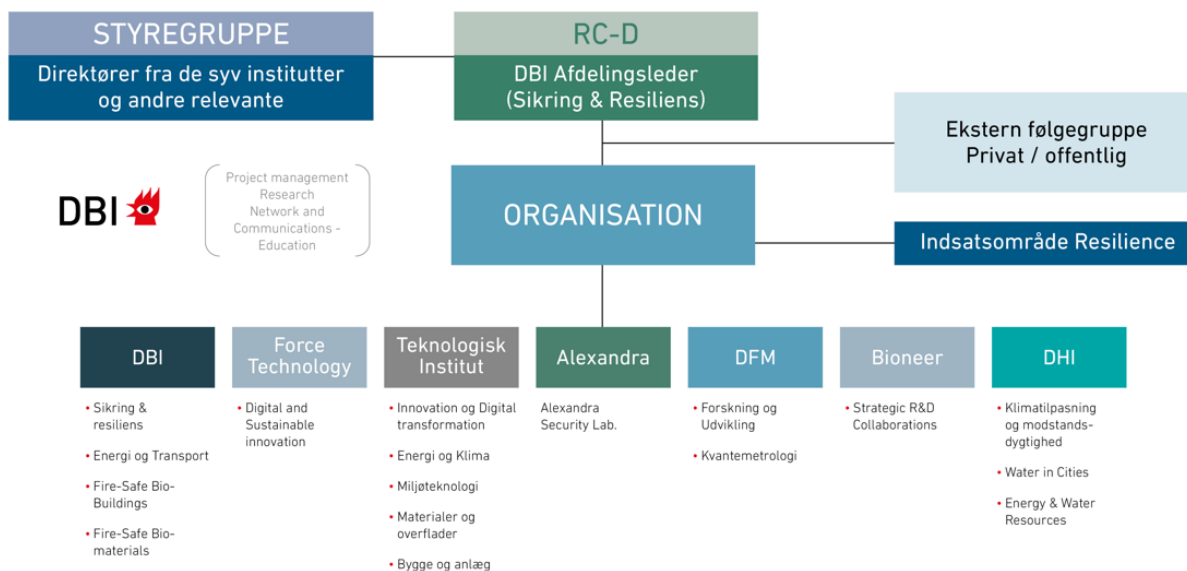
STYREGRUPPE

Direktører fra de syv institutter og andre relevante

RC-D

DBI Afdelingsleder (Sikring & Resiliens)

Ekstern følgegruppe Privat / offentlig

DBI

Project management Research Network and Communications - Education

ORGANISATION

Indsatsområde Resilience

DBI

• Sikring & resiliens
• Energi og Transport
• Fire-Safe Bio-Buildings
• Fire-Safe Bio-materials

Force Technology

• Digital and Sustainable innovation

Teknologisk Institut

• Innovation og Digital transformation
• Energi og Klima
• Miljøteknologi
• Materialer og overflader
• Bygge og anlæg

Alexandra

Alexandra Security Lab.

DFM

• Forskning og Udvikling
• Kvantemetrologi

Bioneer

• Strategic R&D Collaborations

DHI

• Klimatilpasning og modstands-dygtighed
• Water in Cities
• Energy & Water Resources